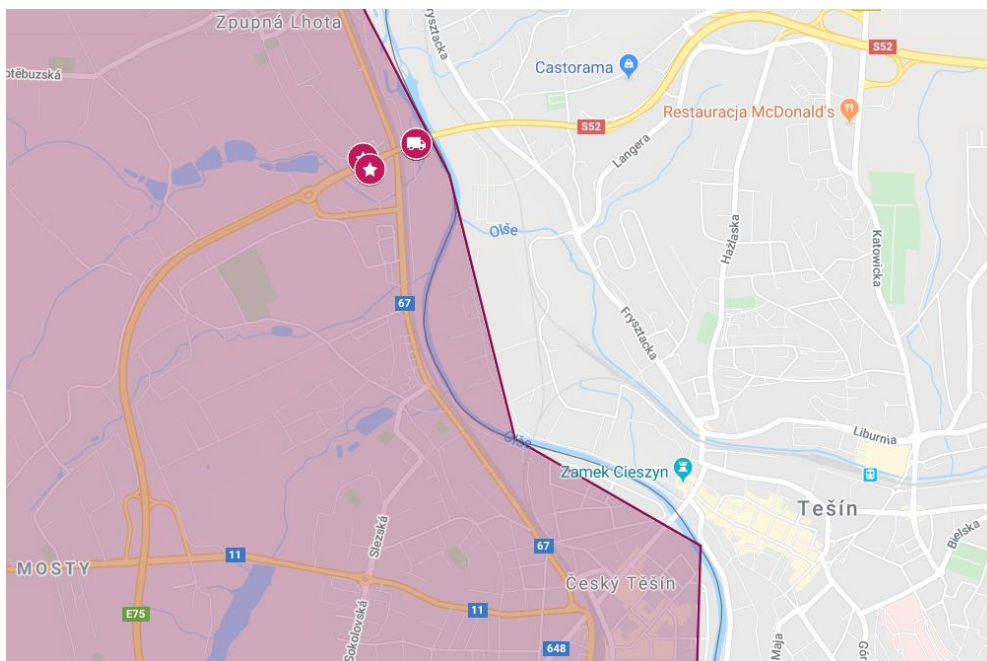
Zpupná Lhota
otěbuzská
Frysztacka
Castorama
S52
S52
Restauracja McDonald's
Langera
Olše
Hażlaska
Katowicka
67
Frysztacka
Liburnia
Olše
Zamek Cieszyn
Těšín
Bielska
MOSTY
11
Slezská
67
Český Těšín
E75
Sokolovská
11
648
Maja
Gór